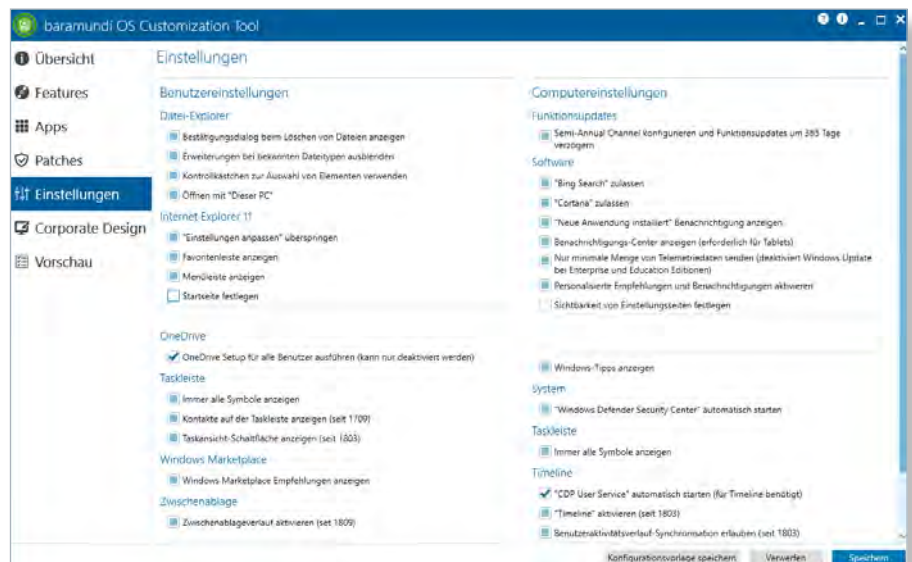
baramundi OS Customization Tool

Übersicht
Features
Apps
Patches
Einstellungen
Corporate Design
Vorschau

Einstellungen

Benutzereinstellungen

Datei-Explorer
Bestätigungsdialog beim Löschen von Dateien anzeigen
Erweiterungen bei bekannten Dateitypen ausblenden
Kontrollkästchen zur Auswahl von Elementen verwenden
Öffnen mit "Dieser PC"

Internet Explorer 11
"Einstellungen anpassen" überspringen
Favoritenleiste anzeigen
Menüleiste anzeigen
Startseite festlegen

OneDrive
OneDrive Setup für alle Benutzer ausführen (kann nur deaktiviert werden)

Taskleiste
Immer alle Symbole anzeigen
Kontakte auf der Taskleiste anzeigen (seit 1709)
Taskansicht-Schaltfläche anzeigen (seit 1803)

Windows Marketplace
Windows Marketplace Empfehlungen anzeigen

Zwischenablage
Zwischenablageverlauf aktivieren (seit 1809)

Computereinstellungen

Funktionsupdates
Semi-Annual Channel konfigurieren und Funktionsupdates um 365 Tage verzögern

Software
"Bing Search" zulassen
"Cortana" zulassen
"Neue Anwendung installiert" Benachrichtigung anzeigen
Benachrichtigungs-Center anzeigen (erforderlich für Tablets)
Nur minimale Menge von Telemetriedaten senden (deaktiviert Windows Update bei Enterprise und Education Editionen)
Personalisierte Empfehlungen und Benachrichtigungen aktivieren
Sichtbarkeit von Einstellungsseiten festlegen

Windows-Tipps anzeigen

System
"Windows Defender Security Center" automatisch starten

Taskleiste
Immer alle Symbole anzeigen

Timeline
"CDP User Service" automatisch starten (für Timeline benötigt)
"Timeline" aktivieren (seit 1803)
Benutzeraktivitätsverlauf-Synchronisation erlauben (seit 1803)

Konfigurationsvorlage speichern
Verwerfen
Speichern